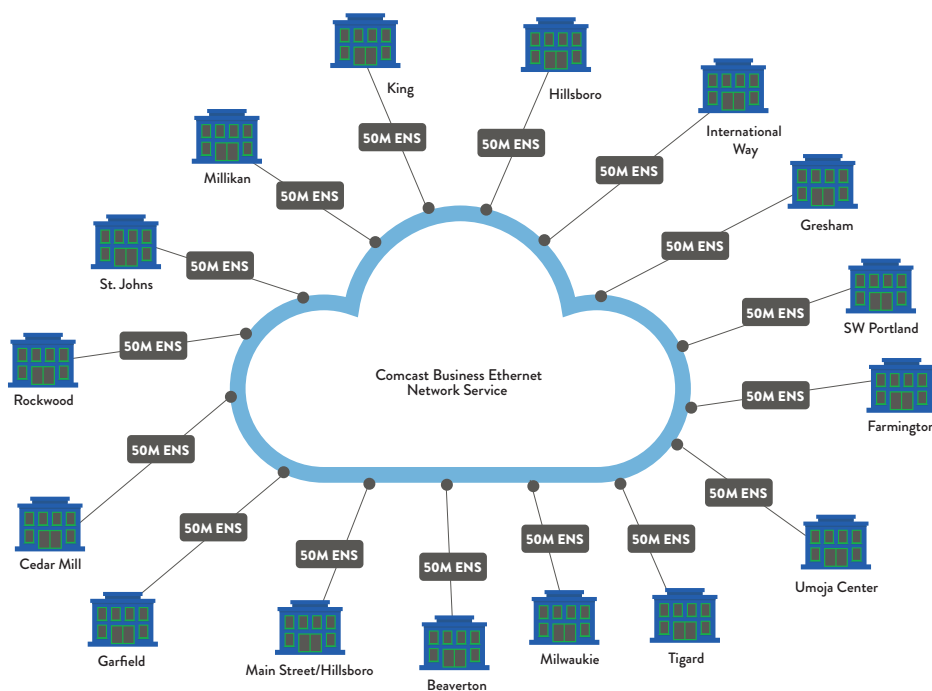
King

Hillsboro

International Way

Millikan

Gresham

St. Johns

SW Portland

Rockwood

Comcast Business Ethernet Network Service

Farmingtor

Cedar Mill

Umoja Center

Garfield

Main Street/Hillsboro

Beaverton

Milwaukie

Tigard

50M ENS

50M ENS

50M ENS

50M ENS

50M ENS

50M ENS

50M ENS

50M ENS

50M ENS

50M ENS

50M ENS

50M ENS

50M ENS

50M ENS

50M ENS

50M ENS

50M ENS